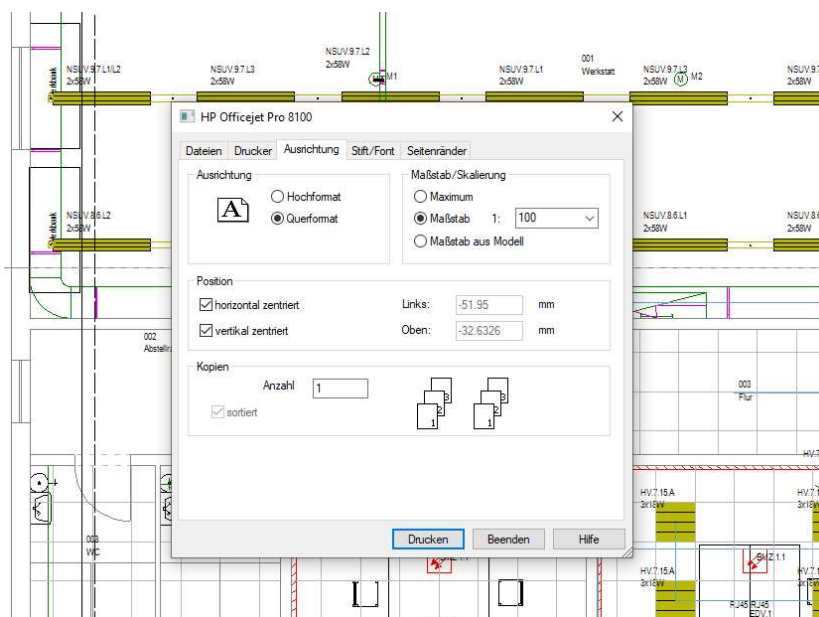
NSUV.9.7.L2
2x58W

NSUV.9.7.L1/L2
2x58W

NSUV.9.7.L3
2x58W

M1

NSUV.9.7.L1
2x58W

001
Werkstatt

NSUV.9.7.L3
2x58W M M2

NSUV.9.7
2x58W

HP Officejet Pro 8100

Dateien Drucker Ausrichtung Stift/Font Seitenränder

Ausrichtung
Hochformat
Querformat

Maßstab/Skalierung
Maximum
Maßstab 1: 100
Maßstab aus Modell

NSUV.8.6.L2
2x58W

NSUV.8.6.L1
2x58W

NSUV.8.6
2x58W

Position
horizontal zentriert
vertikal zentriert
Links: -51.95 mm
Oben: -32.6326 mm

002
Abstellr

Kopien
Anzahl 1
sortiert

003
Flur

HV.7.15.A
3x18W

HV.7.15.A
3x18W

003
WC

Drucken Beenden Hilfe

HV.7.15.A
3x18W

SMZ.1.1

RJ45 RJ45
EDV.1